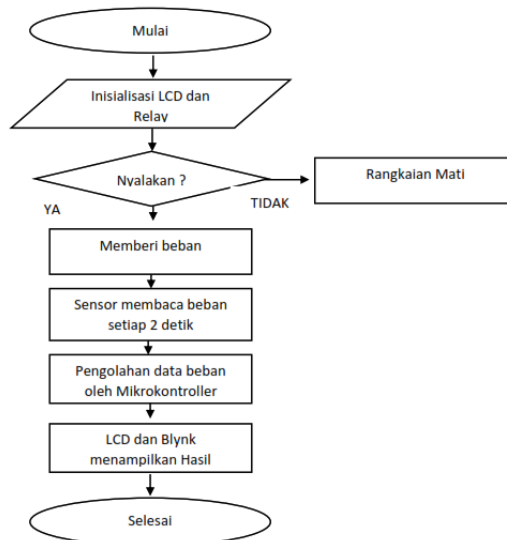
Mulai

Inisialisasi LCD dan Relay

Nyalakan ?

Rangkaian Mati

YA

TIDAK

Memberi beban

Sensor membaca beban setiap 2 detik

Pengolahan data beban oleh Mikrokontroller

LCD dan Blynk menampilkan Hasil

Selesai